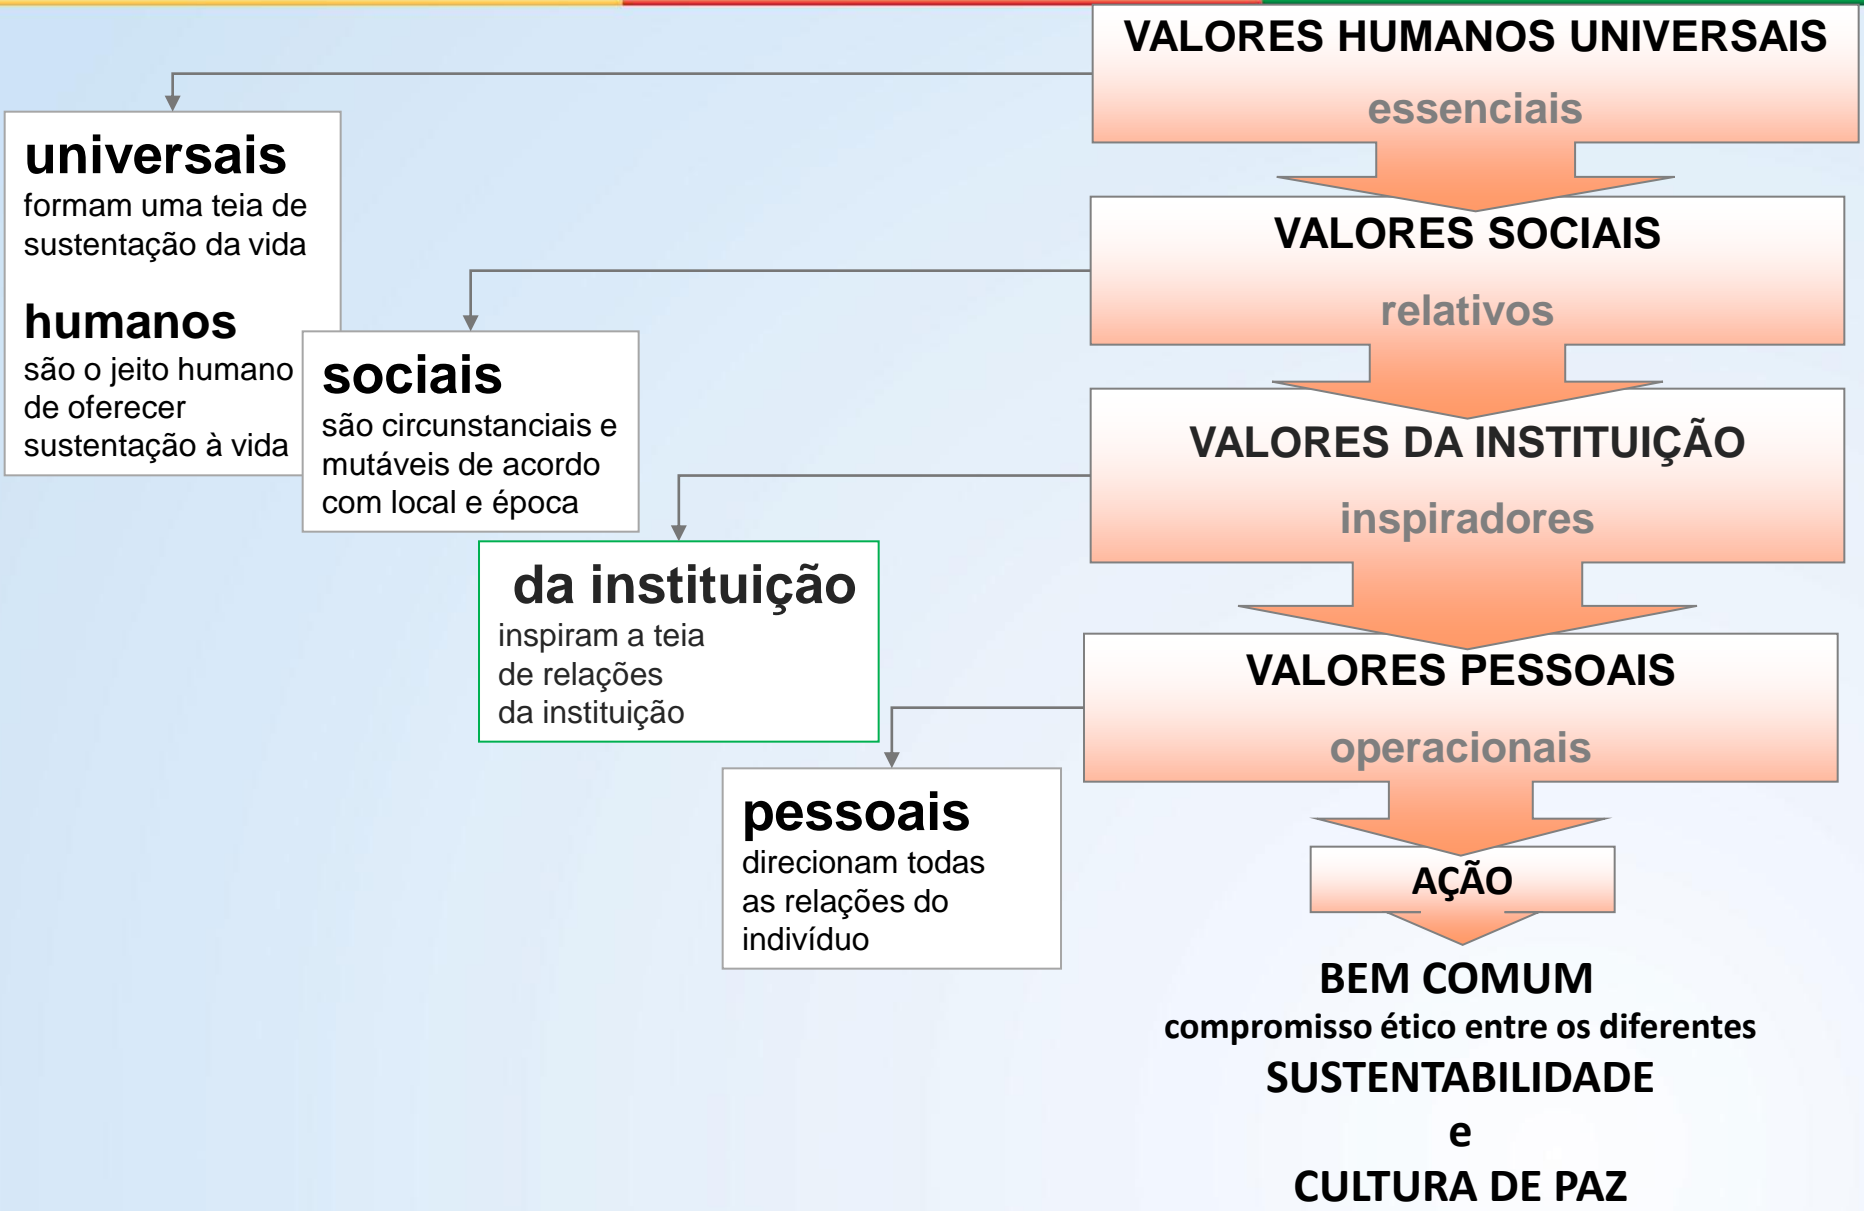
VALORES HUMANOS UNIVERSAIS
essenciais

VALORES SOCIAIS
relativos

VALORES DA INSTITUIÇÃO
inspiradores

VALORES PESSOAIS
operacionais

AÇÃO

BEM COMUM
compromisso ético entre os diferentes
SUSTENTABILIDADE
e
CULTURA DE PAZ

universais
formam uma teia de sustentação da vida

humanos
são o jeito humano de oferecer sustentação à vida

sociais
são circunstanciais e mutáveis de acordo com local e época

da instituição
inspiram a teia de relações da instituição

pessoais
direcionam todas as relações do indivíduo